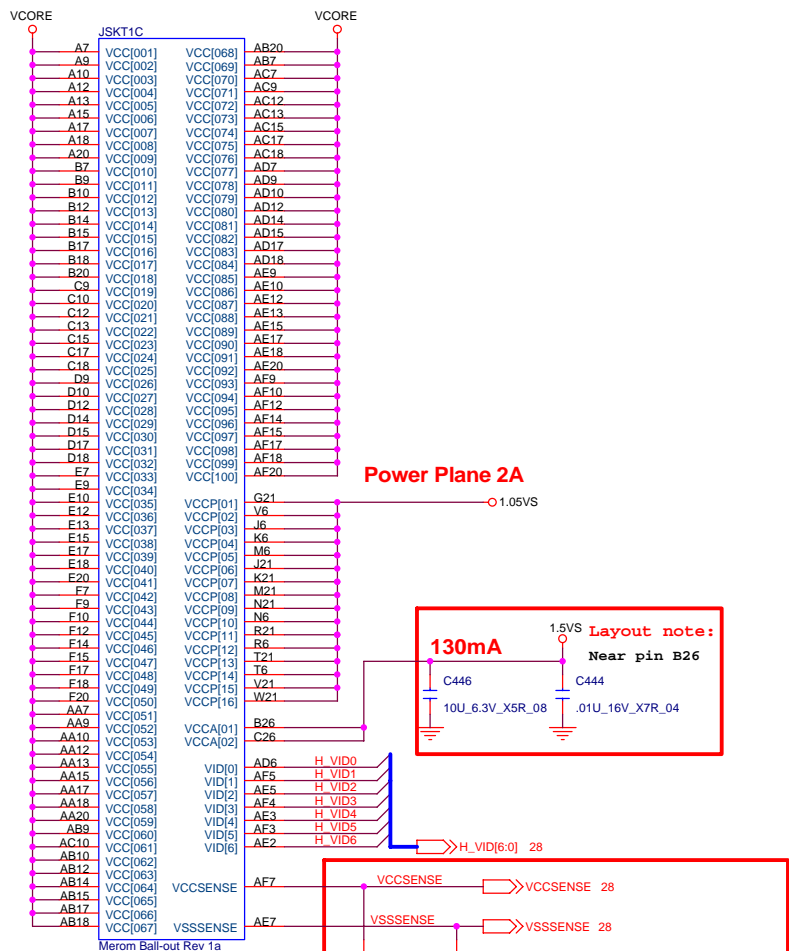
VCORE

VCORE

JSKT1C

| | | | |
|---|---|---|---|
| A7 | VCC[001] | VCC[068] | AB20 |
| A9 | VCC[002] | VCC[069] | AB7 |
| A10 | VCC[003] | VCC[070] | AC7 |
| A12 | VCC[004] | VCC[071] | AC9 |
| A13 | VCC[005] | VCC[072] | AC12 |
| A15 | VCC[006] | VCC[073] | AC13 |
| A17 | VCC[007] | VCC[074] | AC15 |
| A18 | VCC[008] | VCC[075] | AC17 |
| A20 | VCC[009] | VCC[076] | AC18 |
| B7 | VCC[010] | VCC[077] | AD7 |
| B9 | VCC[011] | VCC[078] | AD9 |
| B10 | VCC[012] | VCC[079] | AD10 |
| B12 | VCC[013] | VCC[080] | AD12 |
| B14 | VCC[014] | VCC[081] | AD14 |
| B15 | VCC[015] | VCC[082] | AD15 |
| B17 | VCC[016] | VCC[083] | AD17 |
| B18 | VCC[017] | VCC[084] | AD18 |
| B20 | VCC[018] | VCC[085] | AE9 |
| C9 | VCC[019] | VCC[086] | AE10 |
| C10 | VCC[020] | VCC[087] | AE12 |
| C12 | VCC[021] | VCC[088] | AE13 |
| C13 | VCC[022] | VCC[089] | AE15 |
| C15 | VCC[023] | VCC[090] | AE17 |
| C17 | VCC[024] | VCC[091] | AE18 |
| C18 | VCC[025] | VCC[092] | AE20 |
| D9 | VCC[026] | VCC[093] | AF9 |
| D10 | VCC[027] | VCC[094] | AF10 |
| D12 | VCC[028] | VCC[095] | AF12 |
| D14 | VCC[029] | VCC[096] | AF14 |
| D15 | VCC[030] | VCC[097] | AF15 |
| D17 | VCC[031] | VCC[098] | AF17 |
| D18 | VCC[032] | VCC[099] | AF18 |
| E7 | VCC[033] | VCC[100] | AF20 |
| E9 | VCC[034] | | |
| E10 | VCC[035] | VCCP[01] | G21 |
| E12 | VCC[036] | VCCP[02] | V6 |
| E13 | VCC[037] | VCCP[03] | J6 |
| E15 | VCC[038] | VCCP[04] | K6 |
| E17 | VCC[039] | VCCP[05] | M6 |
| E18 | VCC[040] | VCCP[06] | J21 |
| E20 | VCC[041] | VCCP[07] | K21 |
| F7 | VCC[042] | VCCP[08] | M21 |
| F9 | VCC[043] | VCCP[09] | N21 |
| F10 | VCC[044] | VCCP[10] | N6 |
| F12 | VCC[045] | VCCP[11] | R21 |
| F14 | VCC[046] | VCCP[12] | R6 |
| F15 | VCC[047] | VCCP[13] | T21 |
| F17 | VCC[048] | VCCP[14] | T6 |
| F18 | VCC[049] | VCCP[15] | V21 |
| F20 | VCC[050] | VCCP[16] | W21 |
| AA7 | VCC[051] | | |
| AA9 | VCC[052] | VCCA[01] | B26 |
| AA10 | VCC[053] | VCCA[02] | C26 |
| AA12 | VCC[054] | | |
| AA13 | VCC[055] | VID[0] | AD6 |
| AA15 | VCC[056] | VID[1] | AF5 |
| AA17 | VCC[057] | VID[2] | AE5 |
| AA18 | VCC[058] | VID[3] | AF4 |
| AA20 | VCC[059] | VID[4] | AE3 |
| AB9 | VCC[060] | VID[5] | AF3 |
| AC10 | VCC[061] | VID[6] | AE2 |
| AB10 | VCC[062] | | |
| AB12 | VCC[063] | | |
| AB14 | VCC[064] | VCCSENSE | AF7 |
| AB15 | VCC[065] | | |
| AB17 | VCC[066] | | |
| AB18 | VCC[067] | VSSSENSE | AE7 |

Merom Ball-out Rev 1a

Power Plane 2A

1.05VS

130mA

1.5VS

Layout note:

Near pin B26

C446

10U_6.3V_X5R_08

C444

.01U_16V_X7R_04

H_VID0
H_VID1
H_VID2
H_VID3
H_VID4
H_VID5
H_VID6

H_VID[6:0] 28

VCCSENSE

VCCSENSE 28

VSSSENSE

VSSSENSE 28